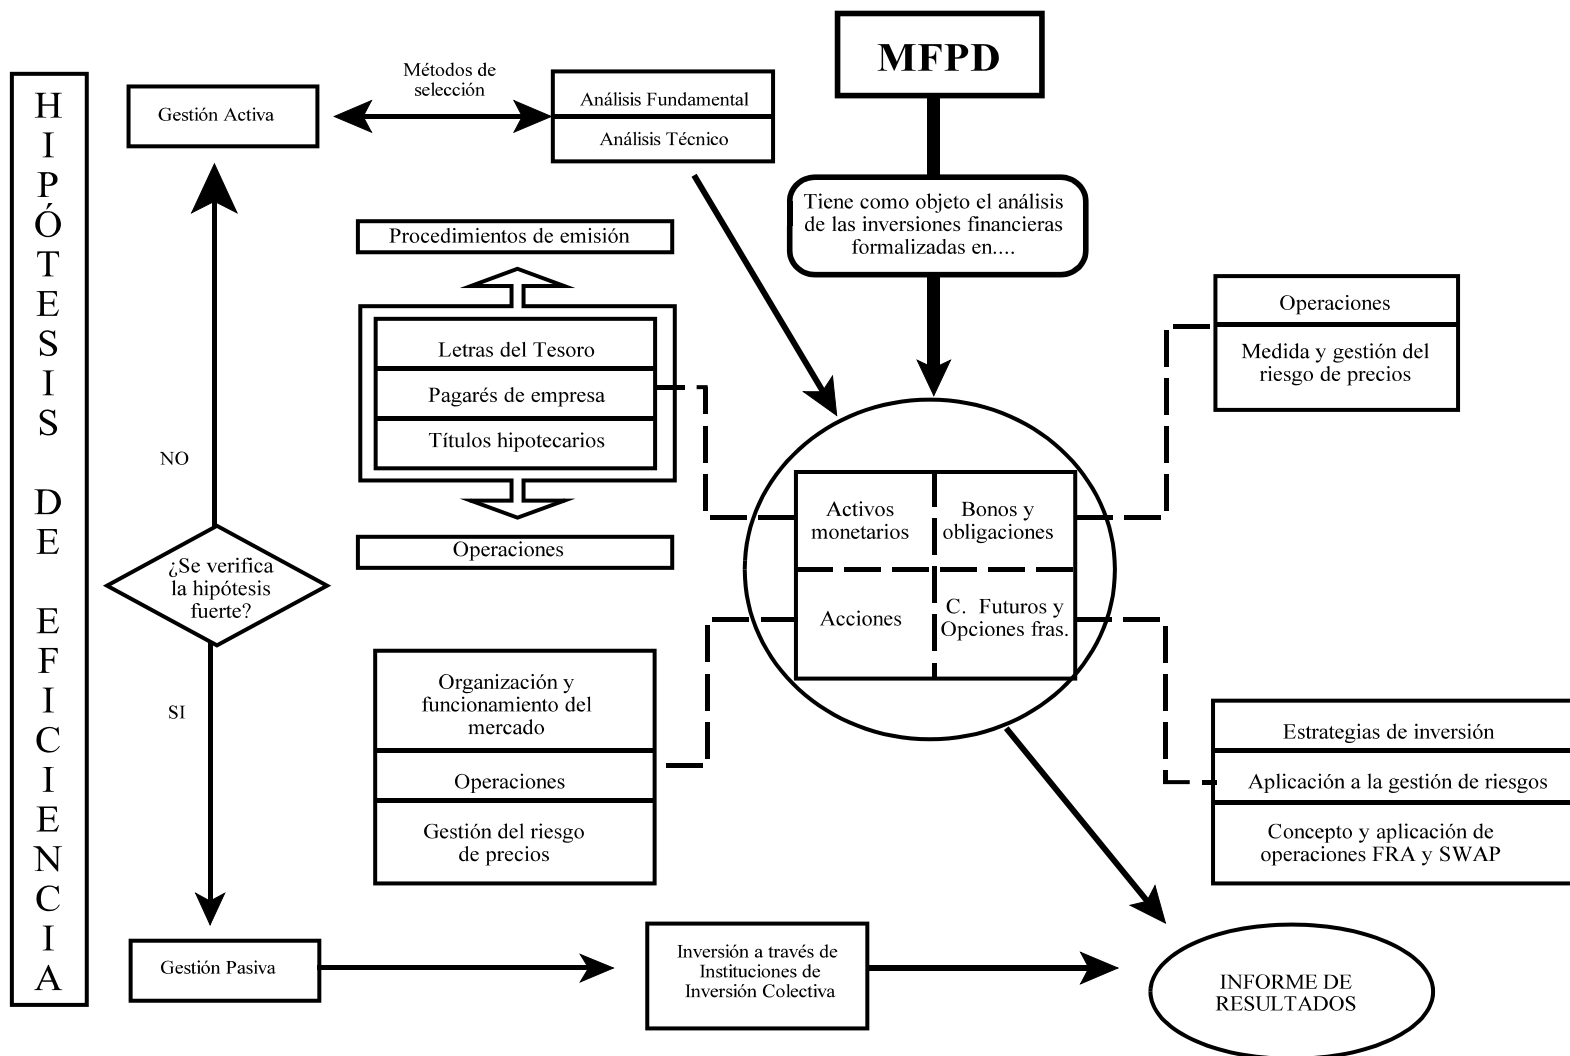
HIPÓTESIS DE EFICIENCIA

MFPD

Tiene como objeto el análisis de las inversiones financieras formalizadas en....

Gestión Activa

Métodos de selección

Análisis Fundamental

Análisis Técnico

Procedimientos de emisión

Letras del Tesoro

Pagarés de empresa

Títulos hipotecarios

Operaciones

NO

¿Se verifica la hipótesis fuerte?

SI

Operaciones

Medida y gestión del riesgo de precios

Activos monetarios

Bonos y obligaciones

Acciones

C. Futuros y Opciones fras.

Organización y funcionamiento del mercado

Operaciones

Gestión del riesgo de precios

Estrategias de inversión

Aplicación a la gestión de riesgos

Concepto y aplicación de operaciones FRA y SWAP

Gestión Pasiva

Inversión a través de Instituciones de Inversión Colectiva

INFORME DE RESULTADOS